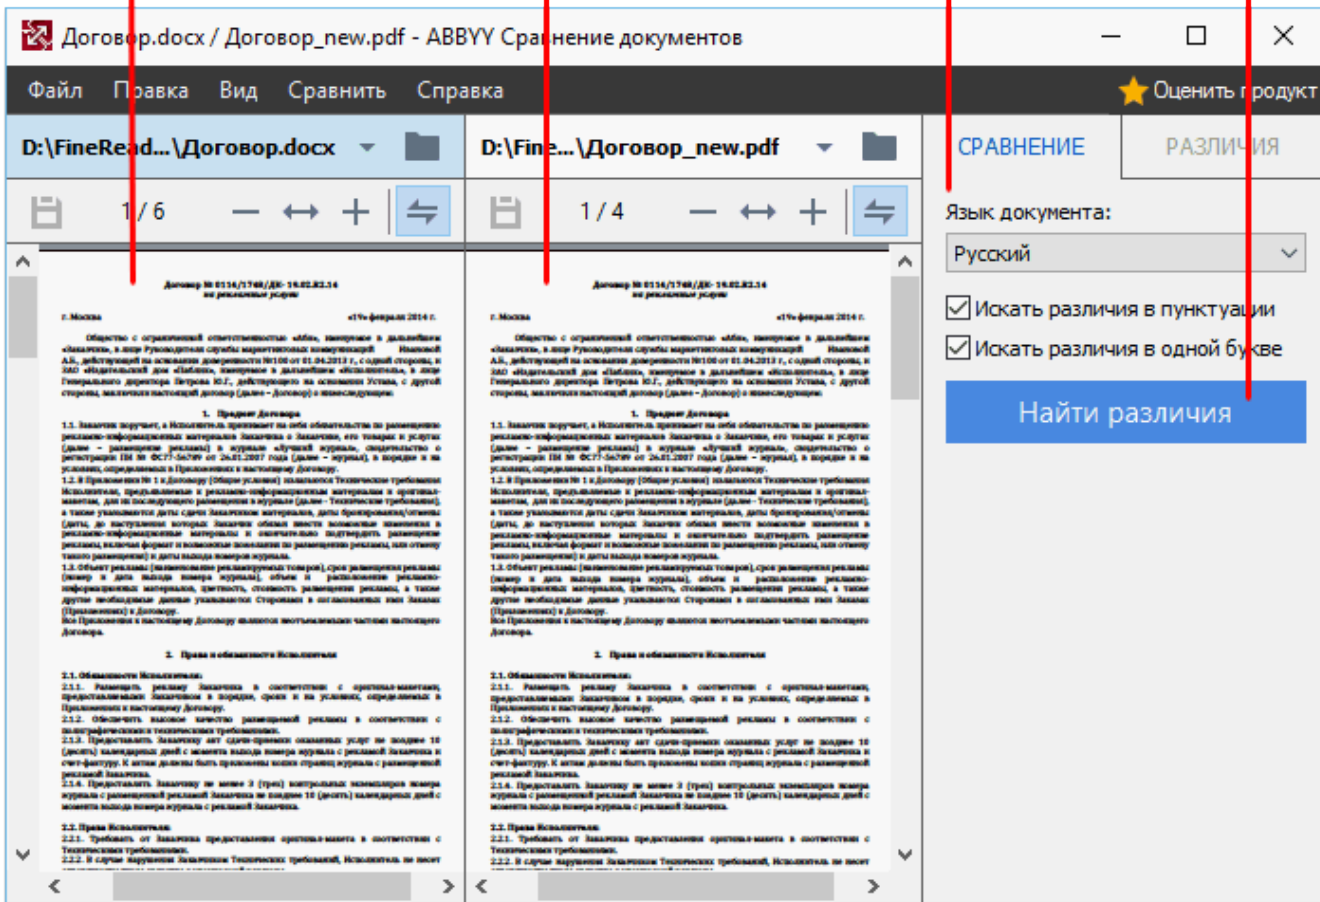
Договор.docx / Договор_new.pdf - ABBYY Сравнение документов

Файл Правка Вид Сравнить Справка

Оценить продукт

D:\FineRead...\Договор.docx

1 / 6

D:\Fine...\Договор_new.pdf

1 / 4

СРАВНЕНИЕ

РАЗЛИЧИЯ

Язык документа:

Русский

Искать различия в пунктуации

Искать различия в одной букве

Найти различия

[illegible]

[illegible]